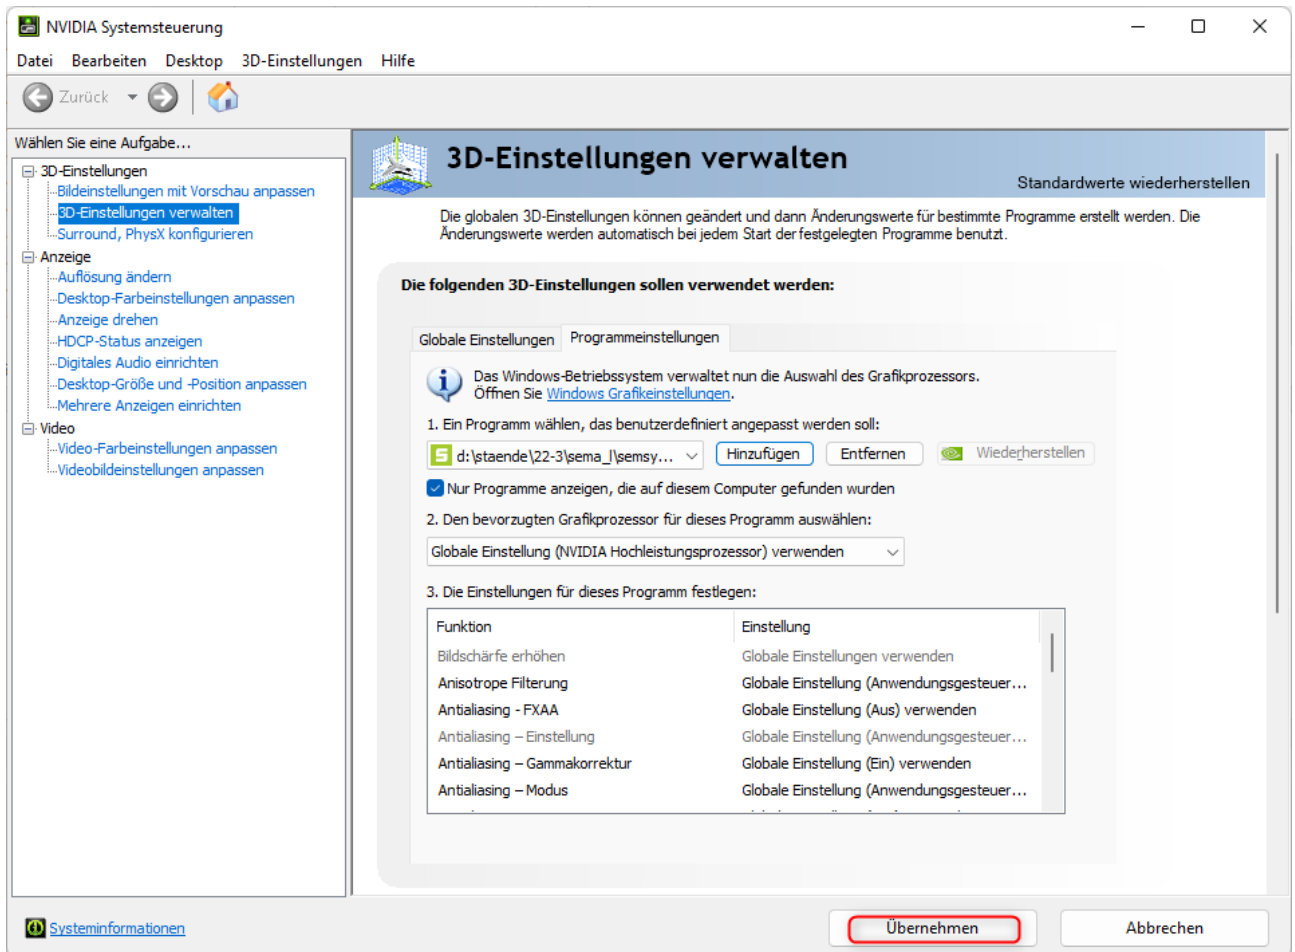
NVIDIA Systemsteuerung

Datei Bearbeiten Desktop 3D-Einstellungen Hilfe

Zurück

Wählen Sie eine Aufgabe...

3D-Einstellungen
Bildeinstellungen mit Vorschau anpassen
3D-Einstellungen verwalten
Surround, PhysX konfigurieren
Anzeige
Auflösung ändern
Desktop-Farbeinstellungen anpassen
Anzeige drehen
HDCP-Status anzeigen
Digitales Audio einrichten
Desktop-Größe und -Position anpassen
Mehrere Anzeigen einrichten
Video
Video-Farbeinstellungen anpassen
Videobildeinstellungen anpassen

3D-Einstellungen verwalten

Standardwerte wiederherstellen

Die globalen 3D-Einstellungen können geändert und dann Änderungswerte für bestimmte Programme erstellt werden. Die Änderungswerte werden automatisch bei jedem Start der festgelegten Programme benutzt.

Die folgenden 3D-Einstellungen sollen verwendet werden:

Globale Einstellungen Programmeinstellungen

Das Windows-Betriebssystem verwaltet nun die Auswahl des Grafikprozessors. Öffnen Sie Windows Grafikeinstellungen.

1. Ein Programm wählen, das benutzerdefiniert angepasst werden soll:

d:\staende\22-3\sema_l\semsy...

Hinzufügen Entfernen Wiederherstellen

Nur Programme anzeigen, die auf diesem Computer gefunden wurden

2. Den bevorzugten Grafikprozessor für dieses Programm auswählen:

Globale Einstellung (NVIDIA Hochleistungsprozessor) verwenden

3. Die Einstellungen für dieses Programm festlegen:

| Funktion | Einstellung |
|---|---|
| Bildschärfe erhöhen | Globale Einstellungen verwenden |
| Anisotrope Filterung | Globale Einstellung (Anwendungsgesteuer... |
| Antialiasing - FXAA | Globale Einstellung (Aus) verwenden |
| Antialiasing – Einstellung | Globale Einstellung (Anwendungsgesteuer... |
| Antialiasing – Gammakorrektur | Globale Einstellung (Ein) verwenden |
| Antialiasing – Modus | Globale Einstellung (Anwendungsgesteuer... |

Systeminformationen

Übernehmen Abbrechen